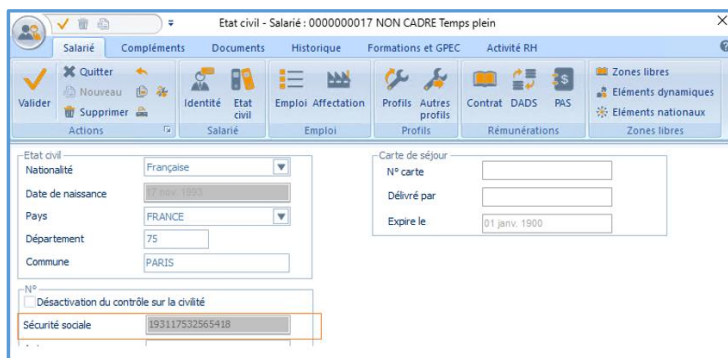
Etat civil - Salarié : 0000000017 NON CADRE Temps plein

Salarié
Compléments
Documents
Historique
Formations et GPEC
Activité RH

Valider
Quitter
Nouveau
Supprimer
Actions
Identité
Etat civil
Salarié
Emploi
Affectation
Emploi
Profils
Autres profils
Profils
Contrat
DADS
PAS
Rémunérations
Zones libres
Eléments dynamiques
Eléments nationaux
Zones libres

Etat civil
Nationalité
Française
Date de naissance
17 nov. 1993
Pays
FRANCE
Département
75
Commune
PARIS

Carte de séjour
N° carte
Délivré par
Expire le
01 janv. 1900

N°
Désactivation du contrôle sur la civilité
Sécurité sociale
193117532565418